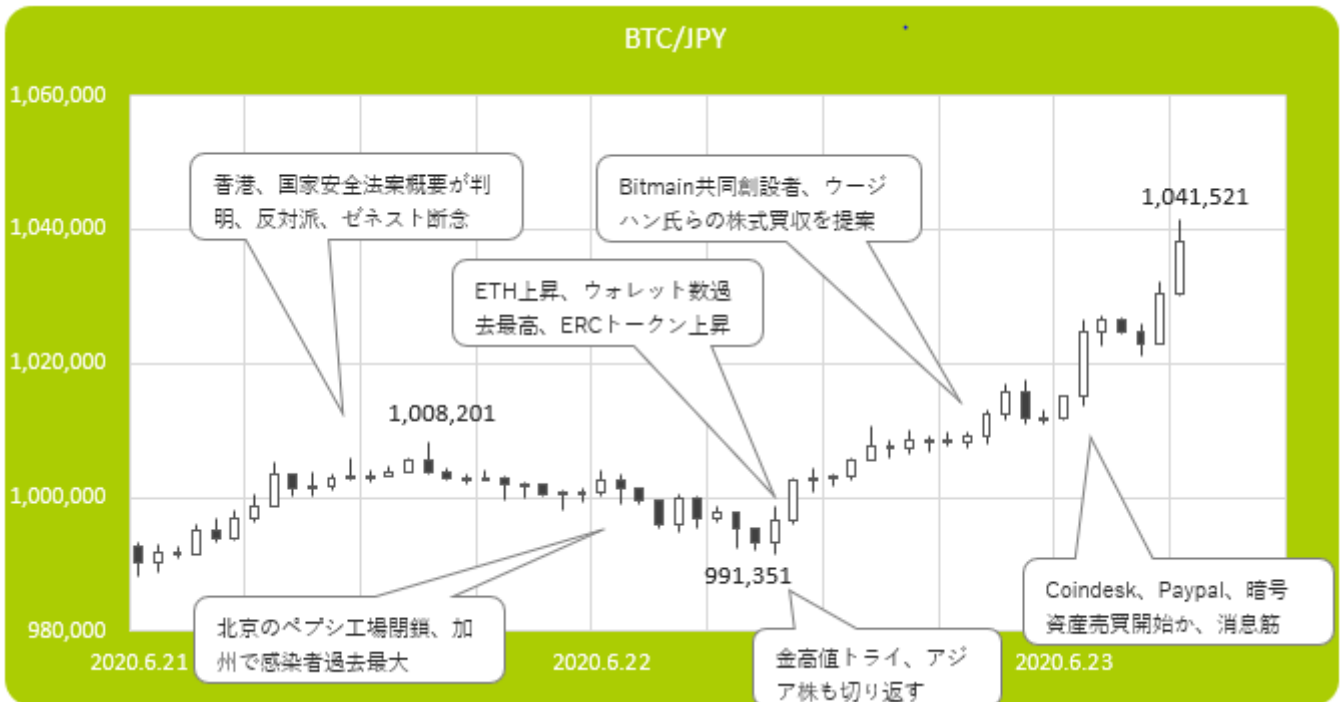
BTC/JPY

1,060,000
1,040,000
1,020,000
1,000,000
980,000

香港、国家安全法案概要が判明、反対派、ゼネスト断念

1,008,201

ETH上昇、ウォレット数過去最高、ERCトークン上昇

Bitmain共同創設者、ウージハン氏らの株式買収を提案

1,041,521

991,351

北京のペプシ工場閉鎖、加州で感染者過去最大

金高値トライ、アジア株も切り返す

Coindesk、Paypal、暗号資産売買開始か、消息筋

2020.6.21
2020.6.22
2020.6.23